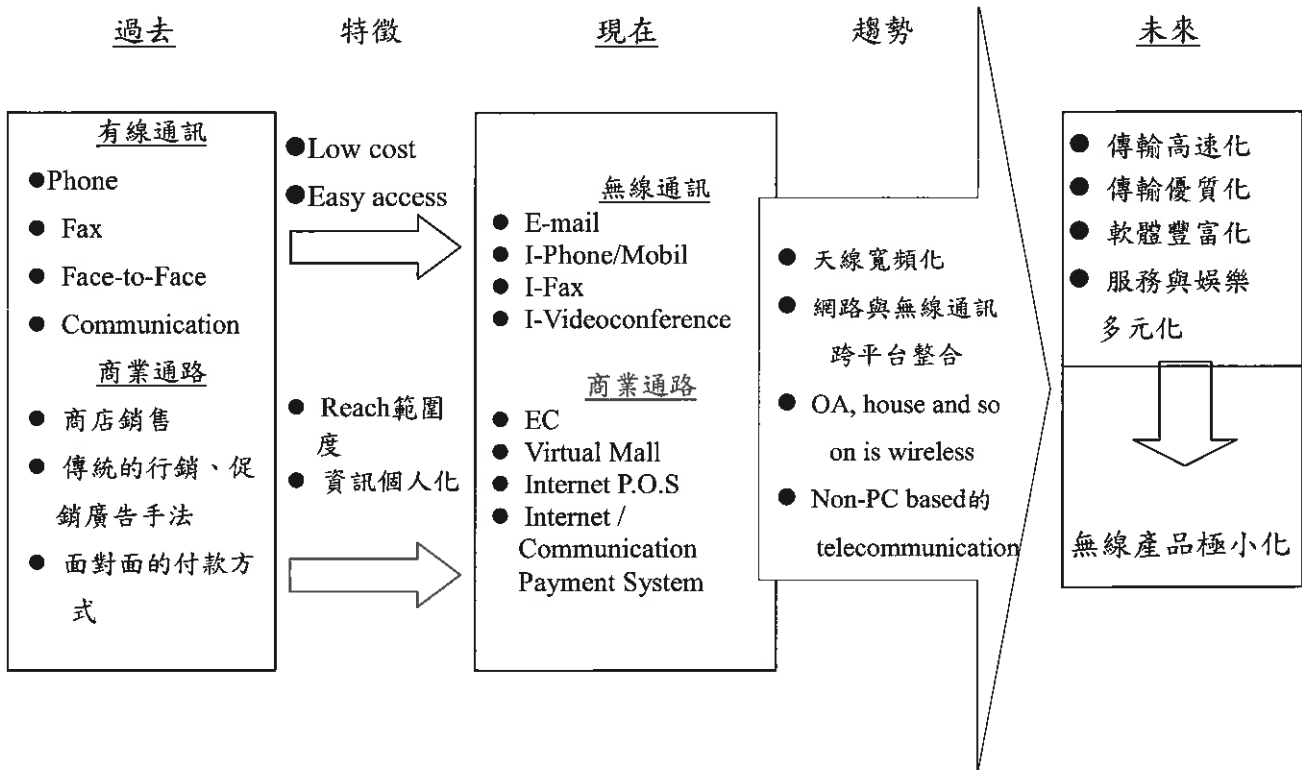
過去

有線通訊
●Phone
● Fax
● Face-to-Face
● Communication
商業通路
● 商店銷售
● 傳統的行銷、促銷廣告手法
● 面對面的付款方式

特徵

●Low cost
●Easy access

● Reach範圍度
● 資訊個人化

現在

無線通訊
● E-mail
● I-Phone/Mobil
● I-Fax
● I-Videoconference

商業通路
● EC
● Virtual Mall
● Internet P.O.S
● Internet / Communication Payment System

趨勢

● 天線寬頻化
● 網路與無線通訊跨平台整合
● OA, house and so on is wireless
● Non-PC based的telecommunication

未來

● 傳輸高速化
● 傳輸優質化
● 軟體豐富化
● 服務與娛樂多元化

無線產品極小化